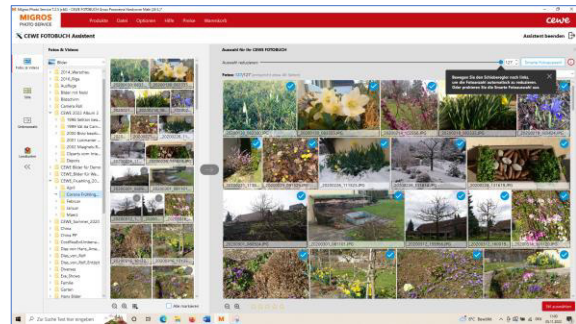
Migros Photo Service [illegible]

MIGROS PHOTO SERVICE

Produkte Datei Optionen Hilfe Preise Warenkorb

CEWE

CEWE FOTOBUCH Assistent

Assistent beenden

Fotos & Videos

Auswahl für Ihr CEWE FOTOBUCH

Fotos & Videos

Bilder

2014_Menorca
2014_Rigi
Ausflüge
Baden mit Nuss
Basel
Camera Roll
CEWE 2020 Album 2
1998 Wenn ...
1999 Ski ...
2000 Bali ...
2001 ...
2001 ...
Cliparts ...
Daenn
CEWE Bilder für Demo
CEWE_Bilder für ...
CEWE_Fotobuch_20...
April
Camera Rolling ...
Februar
Januar
März
CEWE_Sommer_2020
China
China RF
Dia Woche ...
Das von Hans_Jens...
Das von_Rolf
Das von_Rolf_Einlage
Diverses
Dia_Show
Familie
Garten
Harry Bilder

Text

Hintergründe

Layoutideen

Alle markieren

Auswahl reduzieren

Fotos: 125/127

Bewegen Sie den Schieberegler nach links, um die Fotoauswahl automatisch zu reduzieren. Oder probieren Sie die Smarte Fotoauswahl aus.

Smarte Fotoauswahl

Weiter

Zur Suche Text hier eingeben